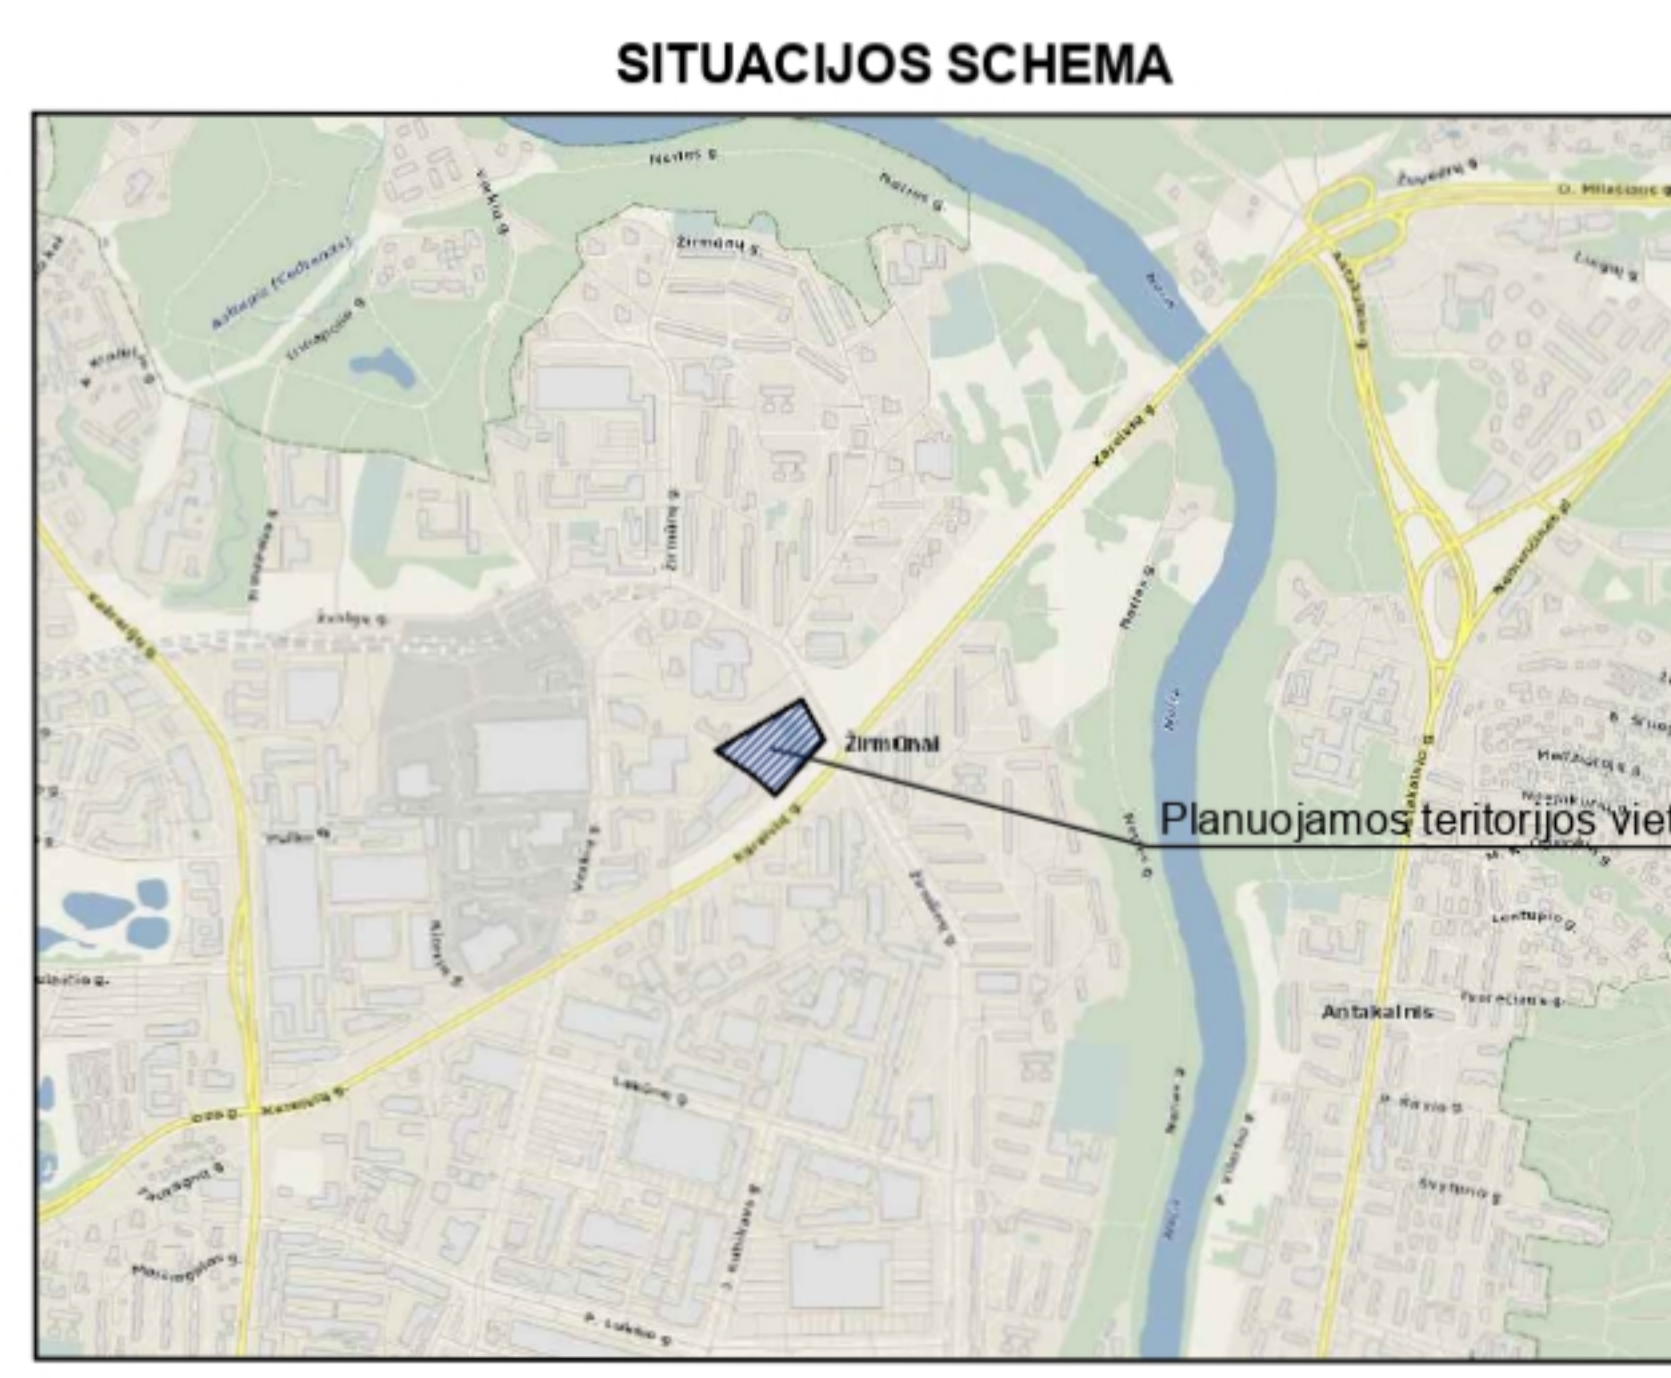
SITUACIJOS SCHEMA

Neries g.
Neries g.
Žirmūnų g.
Verkių g.
Žvejų g.
O. Milašiaus g.
Lizdeikos g.
Antakalnio g.
Neris
Kareivių g.
Žirmūnų g.
Žvalgų g.
Kalvarijų g.
Neries g.
Neris
Žirmūnai
Planuojamos teritorijos viet
Verkių g.
Kareivių g.
Žirmūnų g.
Neries g.
Antakalnis
Kareivių g.
Neris
Neris
Antakalnio g.
Lakūnų g.
P. Lukšio g.
J. Kubiliaus g.
Sviliškių g.
P. Vileišio g.
Lentupio g.
Tuskulėnų g.
Minties g.
Ozo g.